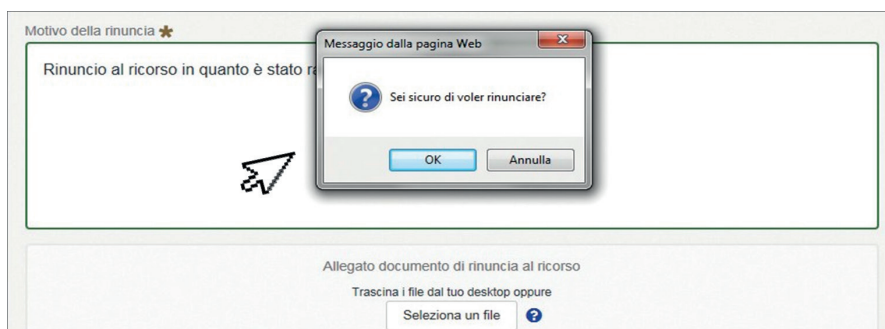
Motivo della rinuncia

Rinuncio al ricorso in quanto è stato ra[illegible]

Messaggio dalla pagina Web

Sei sicuro di voler rinunciare?

OK

Annulla

Allegato documento di rinuncia al ricorso

Trascina i file dal tuo desktop oppure

Seleziona un file